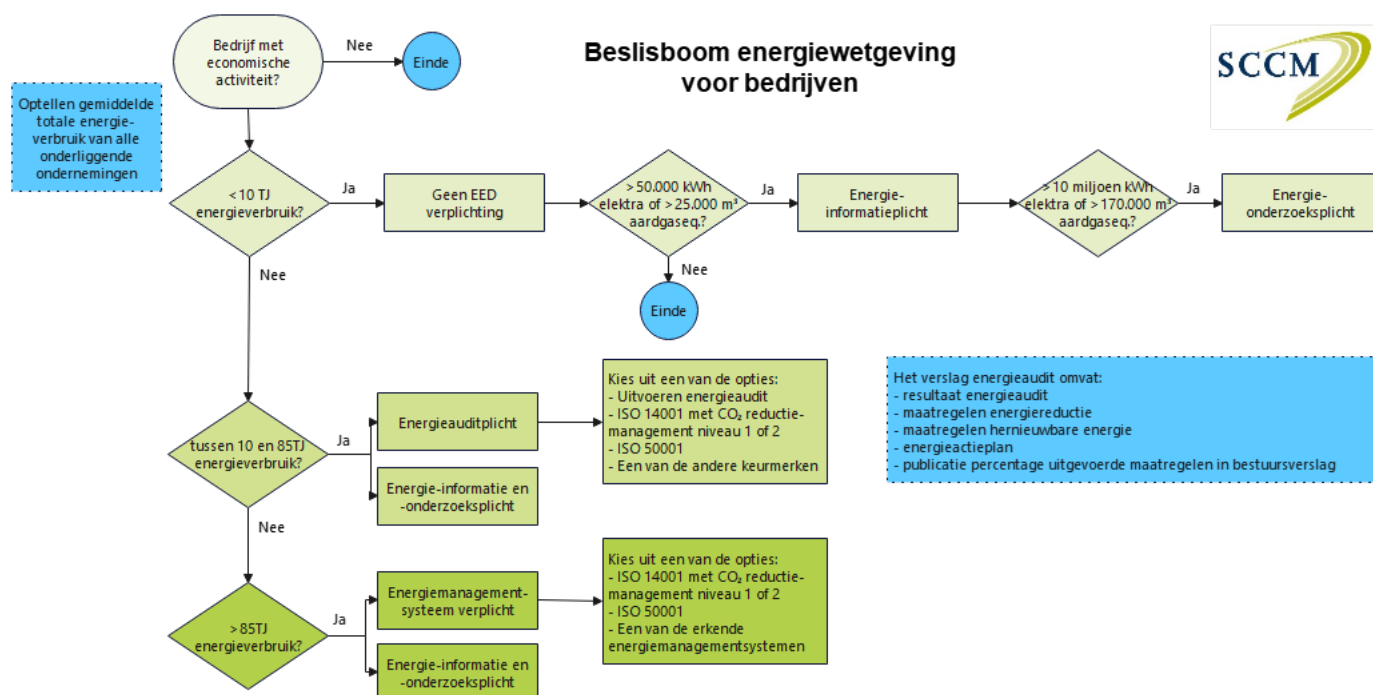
Beslisboom energiewetgeving voor bedrijven

SCCM

Bedrijf met economische activiteit?

Nee

Einde

Optellen gemiddelde totale energieverbruik van alle onderliggende ondernemingen

< 10 TJ energieverbruik?

Ja

Geen EED verplichting

> 50.000 kWh elektra of > 25.000 m³ aardgaseq.?

Ja

Energie-informatieplicht

> 10 miljoen kWh elektra of > 170.000 m³ aardgaseq.?

Ja

Energie-onderzoeksplicht

Nee

Einde

Nee

tussen 10 en 85TJ energieverbruik?

Ja

Energieauditplicht

Kies uit een van de opties:
- Uitvoeren energieaudit
- ISO 14001 met $CO_2$ reductie-management niveau 1 of 2
- ISO 50001
- Een van de andere keurmerken

Energie-informatie en -onderzoeksplicht

Het verslag energieaudit omvat:
- resultaat energieaudit
- maatregelen energiereductie
- maatregelen hernieuwbare energie
- energieactieplan
- publicatie percentage uitgevoerde maatregelen in bestuursverslag

Nee

> 85TJ energieverbruik?

Ja

Energiemanagement-systeem verplicht

Kies uit een van de opties:
- ISO 14001 met $CO_2$ reductie-management niveau 1 of 2
- ISO 50001
- Een van de erkende energiemanagementsystemen

Energie-informatie en -onderzoeksplicht